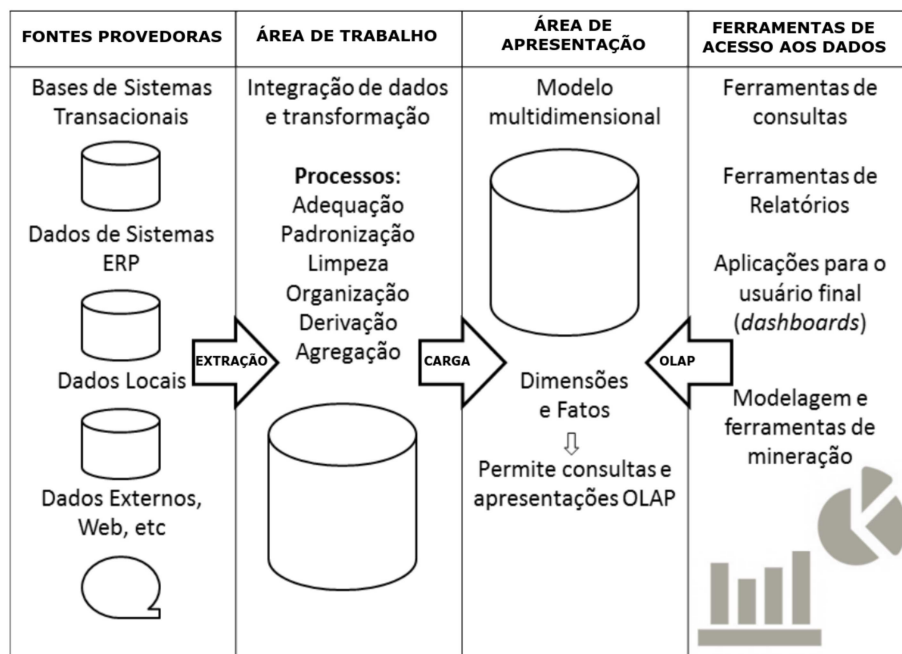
| FONTES PROVEDORAS | ÁREA DE TRABALHO | ÁREA DE APRESENTAÇÃO | FERRAMENTAS DE ACESSO AOS DADOS |
|---|---|---|---|
| Bases de Sistemas Transacionais<br><br>Dados de Sistemas ERP<br><br>Dados Locais<br><br>Dados Externos, Web, etc | Integração de dados e transformação<br><br>**Processos:**<br>Adequação<br>Padronização<br>Limpeza<br>Organização<br>Derivação<br>Agregação | Modelo multidimensional<br><br>Dimensões e Fatos<br>⇩<br>Permite consultas e apresentações OLAP | Ferramentas de consultas<br><br>Ferramentas de Relatórios<br><br>Aplicações para o usuário final (*dashboards*)<br><br>Modelagem e ferramentas de mineração |

EXTRAÇÃO

CARGA

OLAP